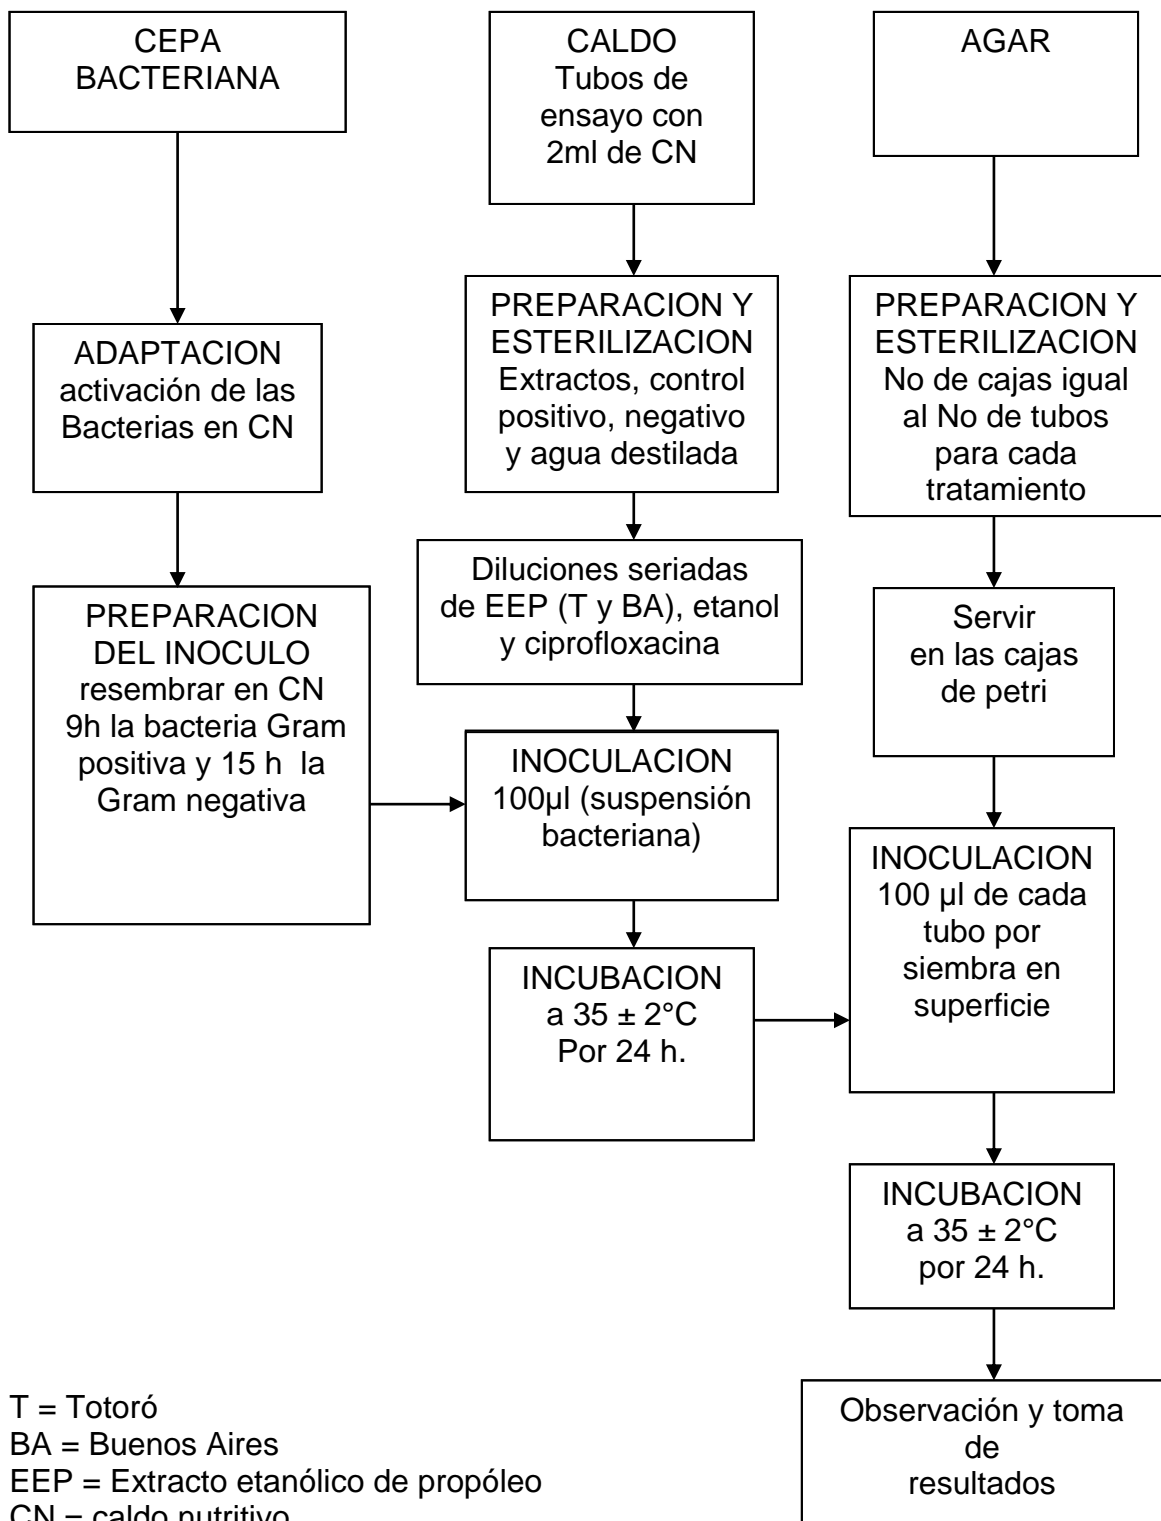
CEPA BACTERIANA

ADAPTACION activación de las Bacterias en CN

PREPARACION DEL INOCULO resembrar en CN 9h la bacteria Gram positiva y 15 h la Gram negativa

CALDO Tubos de ensayo con 2ml de CN

PREPARACION Y ESTERILIZACION Extractos, control positivo, negativo y agua destilada

Diluciones seriadas de EEP (T y BA), etanol y ciprofloxacina

INOCULACION 100µl (suspensión bacteriana)

INCUBACION a 35 ± 2°C Por 24 h.

AGAR

PREPARACION Y ESTERILIZACION No de cajas igual al No de tubos para cada tratamiento

Servir en las cajas de petri

INOCULACION 100 µl de cada tubo por siembra en superficie

INCUBACION a 35 ± 2°C por 24 h.

Observación y toma de resultados

T = Totoró
BA = Buenos Aires
EEP = Extracto etanólico de propóleo
CN = caldo nutritivo